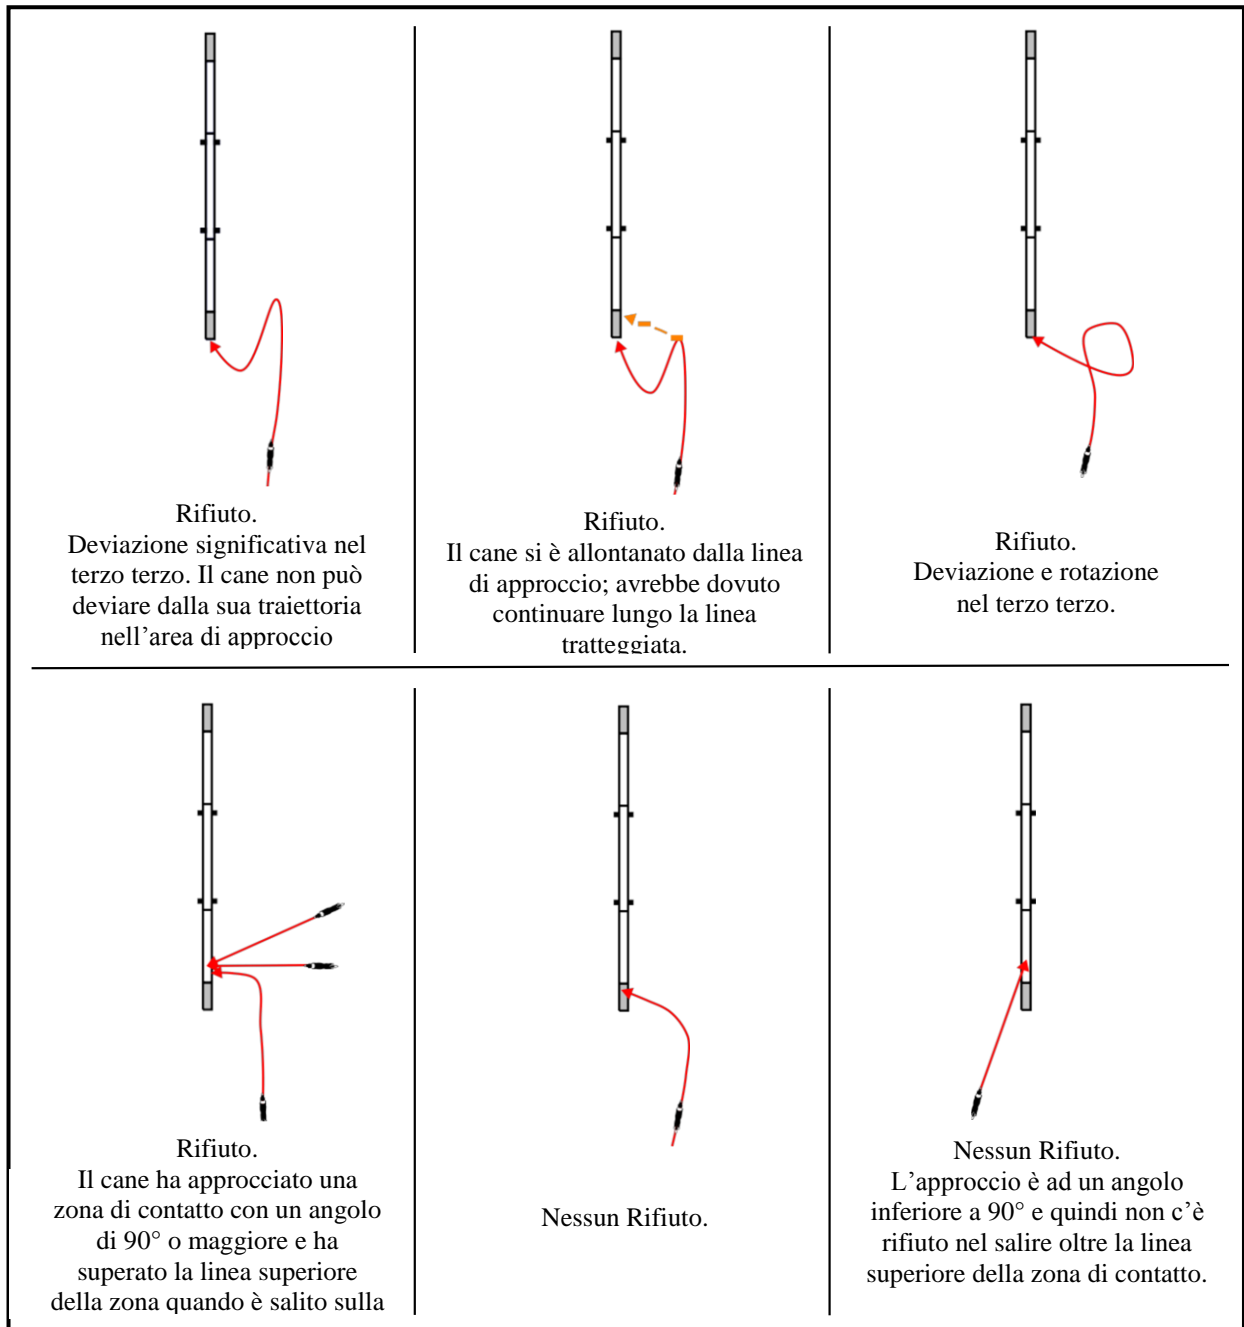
Rifiuto.
Deviazione significativa nel terzo terzo. Il cane non può deviare dalla sua traiettoria nell’area di approccio

Rifiuto.
Il cane si è allontanato dalla linea di approccio; avrebbe dovuto continuare lungo la linea tratteggiata.

Rifiuto.
Deviazione e rotazione nel terzo terzo.

Rifiuto.
Il cane ha approcciato una zona di contatto con un angolo di 90° o maggiore e ha superato la linea superiore della zona quando è salito sulla

Nessun Rifiuto.

Nessun Rifiuto.
L’approccio è ad un angolo inferiore a 90° e quindi non c’è rifiuto nel salire oltre la linea superiore della zona di contatto.